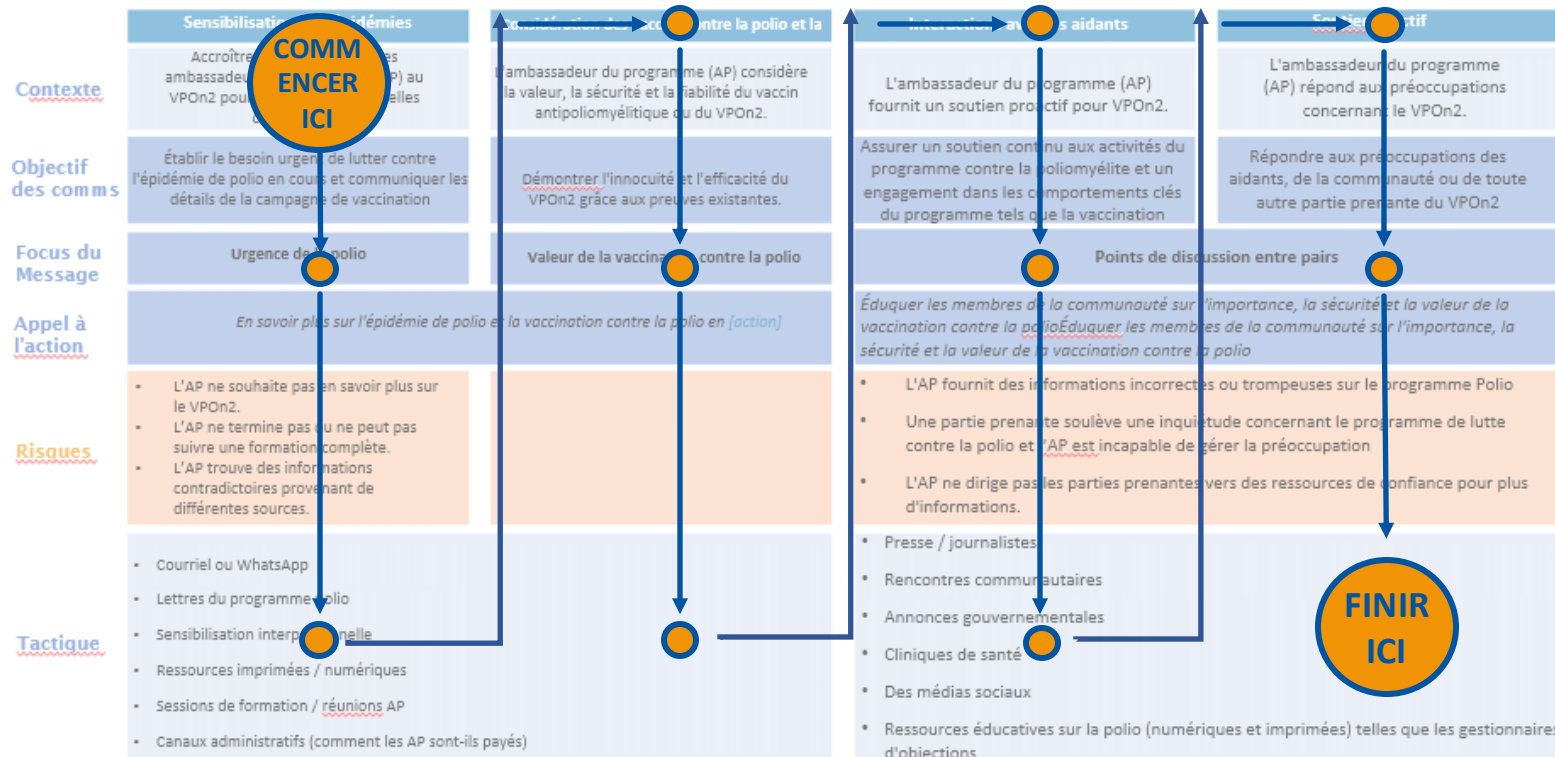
Sensibilisation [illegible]idémies

Considération des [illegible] contre la polio et la

Interaction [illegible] aidants

Soutien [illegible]ctif

COMMENCER ICI

Contexte

Accroître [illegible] ambassadeu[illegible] P) au VPOn2 pou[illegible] elles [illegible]

L'ambassadeur du programme (AP) considère la valeur, la sécurité et la fiabilité du vaccin antipoliomyélitique ou du VPOn2.

L'ambassadeur du programme (AP) fournit un soutien proactif pour VPOn2.

L'ambassadeur du programme (AP) répond aux préoccupations concernant le VPOn2.

Objectif des comms

Établir le besoin urgent de lutter contre l'épidémie de polio en cours et communiquer les détails de la campagne de vaccination

Démontrer l'innocuité et l'efficacité du VPOn2 grâce aux preuves existantes.

Assurer un soutien continu aux activités du programme contre la poliomyélite et un engagement dans les comportements clés du programme tels que la vaccination

Répondre aux préoccupations des aidants, de la communauté ou de toute autre partie prenante du VPOn2

Focus du Message

Urgence de la polio

Valeur de la vaccina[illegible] contre la polio

Points de discussion entre pairs

Appel à l'action

En savoir plus sur l'épidémie de polio et la vaccination contre la polio en [action]

Éduquer les membres de la communauté sur l'importance, la sécurité et la valeur de la vaccination contre la polioÉduquer les membres de la communauté sur l'importance, la sécurité et la valeur de la vaccination contre la polio

Risques

• L'AP ne souhaite pas en savoir plus sur le VPOn2.
• L'AP ne termine pas ou ne peut pas suivre une formation complète.
• L'AP trouve des informations contradictoires provenant de différentes sources.

• L'AP fournit des informations incorrectes ou trompeuses sur le programme Polio
• Une partie prenante soulève une inquiétude concernant le programme de lutte contre la polio et l'AP est incapable de gérer la préoccupation
• L'AP ne dirige pas les parties prenantes vers des ressources de confiance pour plus d'informations.

Tactique

• Courriel ou WhatsApp
• Lettres du programme polio
• Sensibilisation interpersonnelle
• Ressources imprimées / numériques
• Sessions de formation / réunions AP
• Canaux administratifs (comment les AP sont-ils payés)

• Presse / journalistes
• Rencontres communautaires
• Annonces gouvernementales
• Cliniques de santé
• Des médias sociaux
• Ressources éducatives sur la polio (numériques et imprimées) telles que les gestionnaires d'objections

FINIR ICI